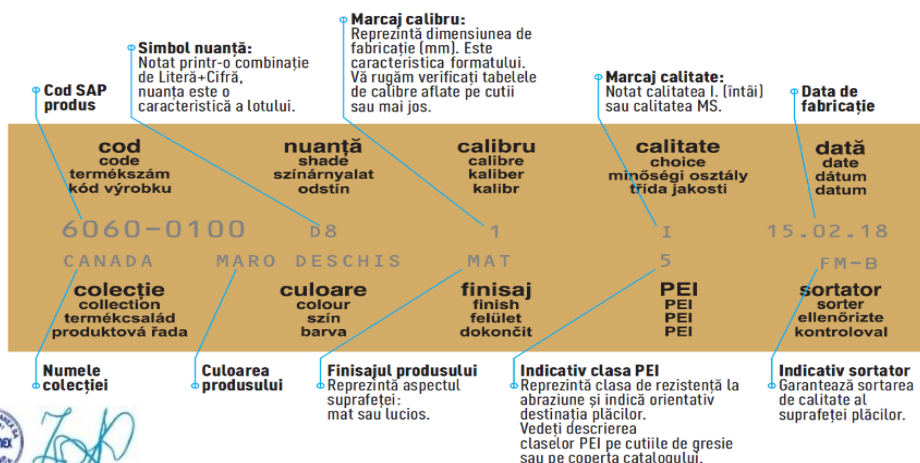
Marcaj calibru:
Reprezintă dimensiunea de fabricație (mm). Este caracteristica formatului. Vă rugăm verificați tabelele de calibre aflate pe cutii sau mai jos.

Simbol nuanță:
Notat printr-o combinație de Literă+Cifră, nuanța este o caracteristică a lotului.

Cod SAP produs

Marcaj calitate:
Notat calitatea I. (întâi) sau calitatea MS.

Data de fabricație

| cod<br>code<br>termékszám<br>kód výrobku | nuanță<br>shade<br>színárnyalat<br>odstín | calibru<br>calibre<br>kaliber<br>kalibr | calitate<br>choice<br>minőségi osztály<br>třída jakosti | dată<br>date<br>dátum<br>datum |
|---|---|---|---|---|
| 6060-0100 | D8 | 1 | I | 15.02.18 |
| CANADA | MARO DESCHIS | MAT | 5 | FM-B |
| colecție<br>collection<br>termékcsalád<br>produktová řada | culoare<br>colour<br>szín<br>barva | finisaj<br>finish<br>felület<br>dokončit | PEI<br>PEI<br>PEI<br>PEI | sortator<br>sorter<br>ellenőrizte<br>kontroloval |

Numele colecției

Culoarea produsului

Finisajul produsului
Reprezintă aspectul suprafeței:
mat sau lucios.

Indicativ clasa PEI
Reprezintă clasa de rezistență la abraziune și indică orientativ destinația plăcilor.
Vedeți descrierea claselor PEI pe cutiile de gresie sau pe coperta catalogului.

Indicativ sortator
Garantează sortarea de calitate al suprafeței plăcilor.